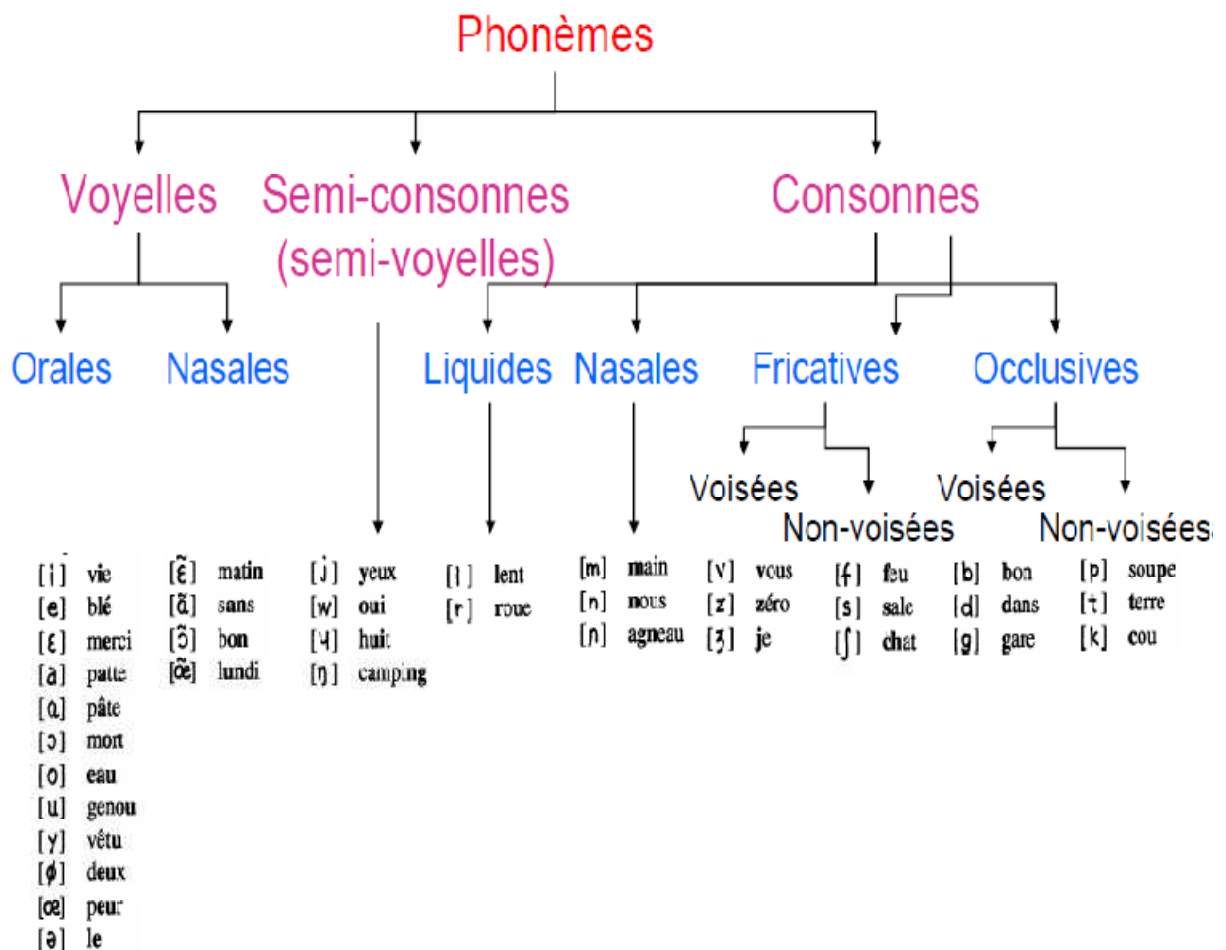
Phonèmes

Voyelles

Semi-consonnes (semi-voyelles)

Consonnes

Orales

Nasales

Liquides

Nasales

Fricatives

Occlusives

Voisées

Non-voisées

Voisées

Non-voisées

[i] vie
[e] blé
[ɛ] merci
[a] patte
[ɑ] pâte
[ɔ] mort
[o] eau
[u] genou
[y] vêtu
[ø] deux
[œ] peur
[ə] le

[ɛ̃] matin
[ɑ̃] sans
[ɔ̃] bon
[œ̃] lundi

[j] yeux
[w] oui
[ɥ] huit
[ŋ] camping

[l] lent
[r] roue

[m] main
[n] nous
[ɲ] agneau

[v] vous
[z] zéro
[ʒ] je

[f] feu
[s] sale
[ʃ] chat

[b] bon
[d] dans
[g] gare

[p] soupe
[t] terre
[k] cou